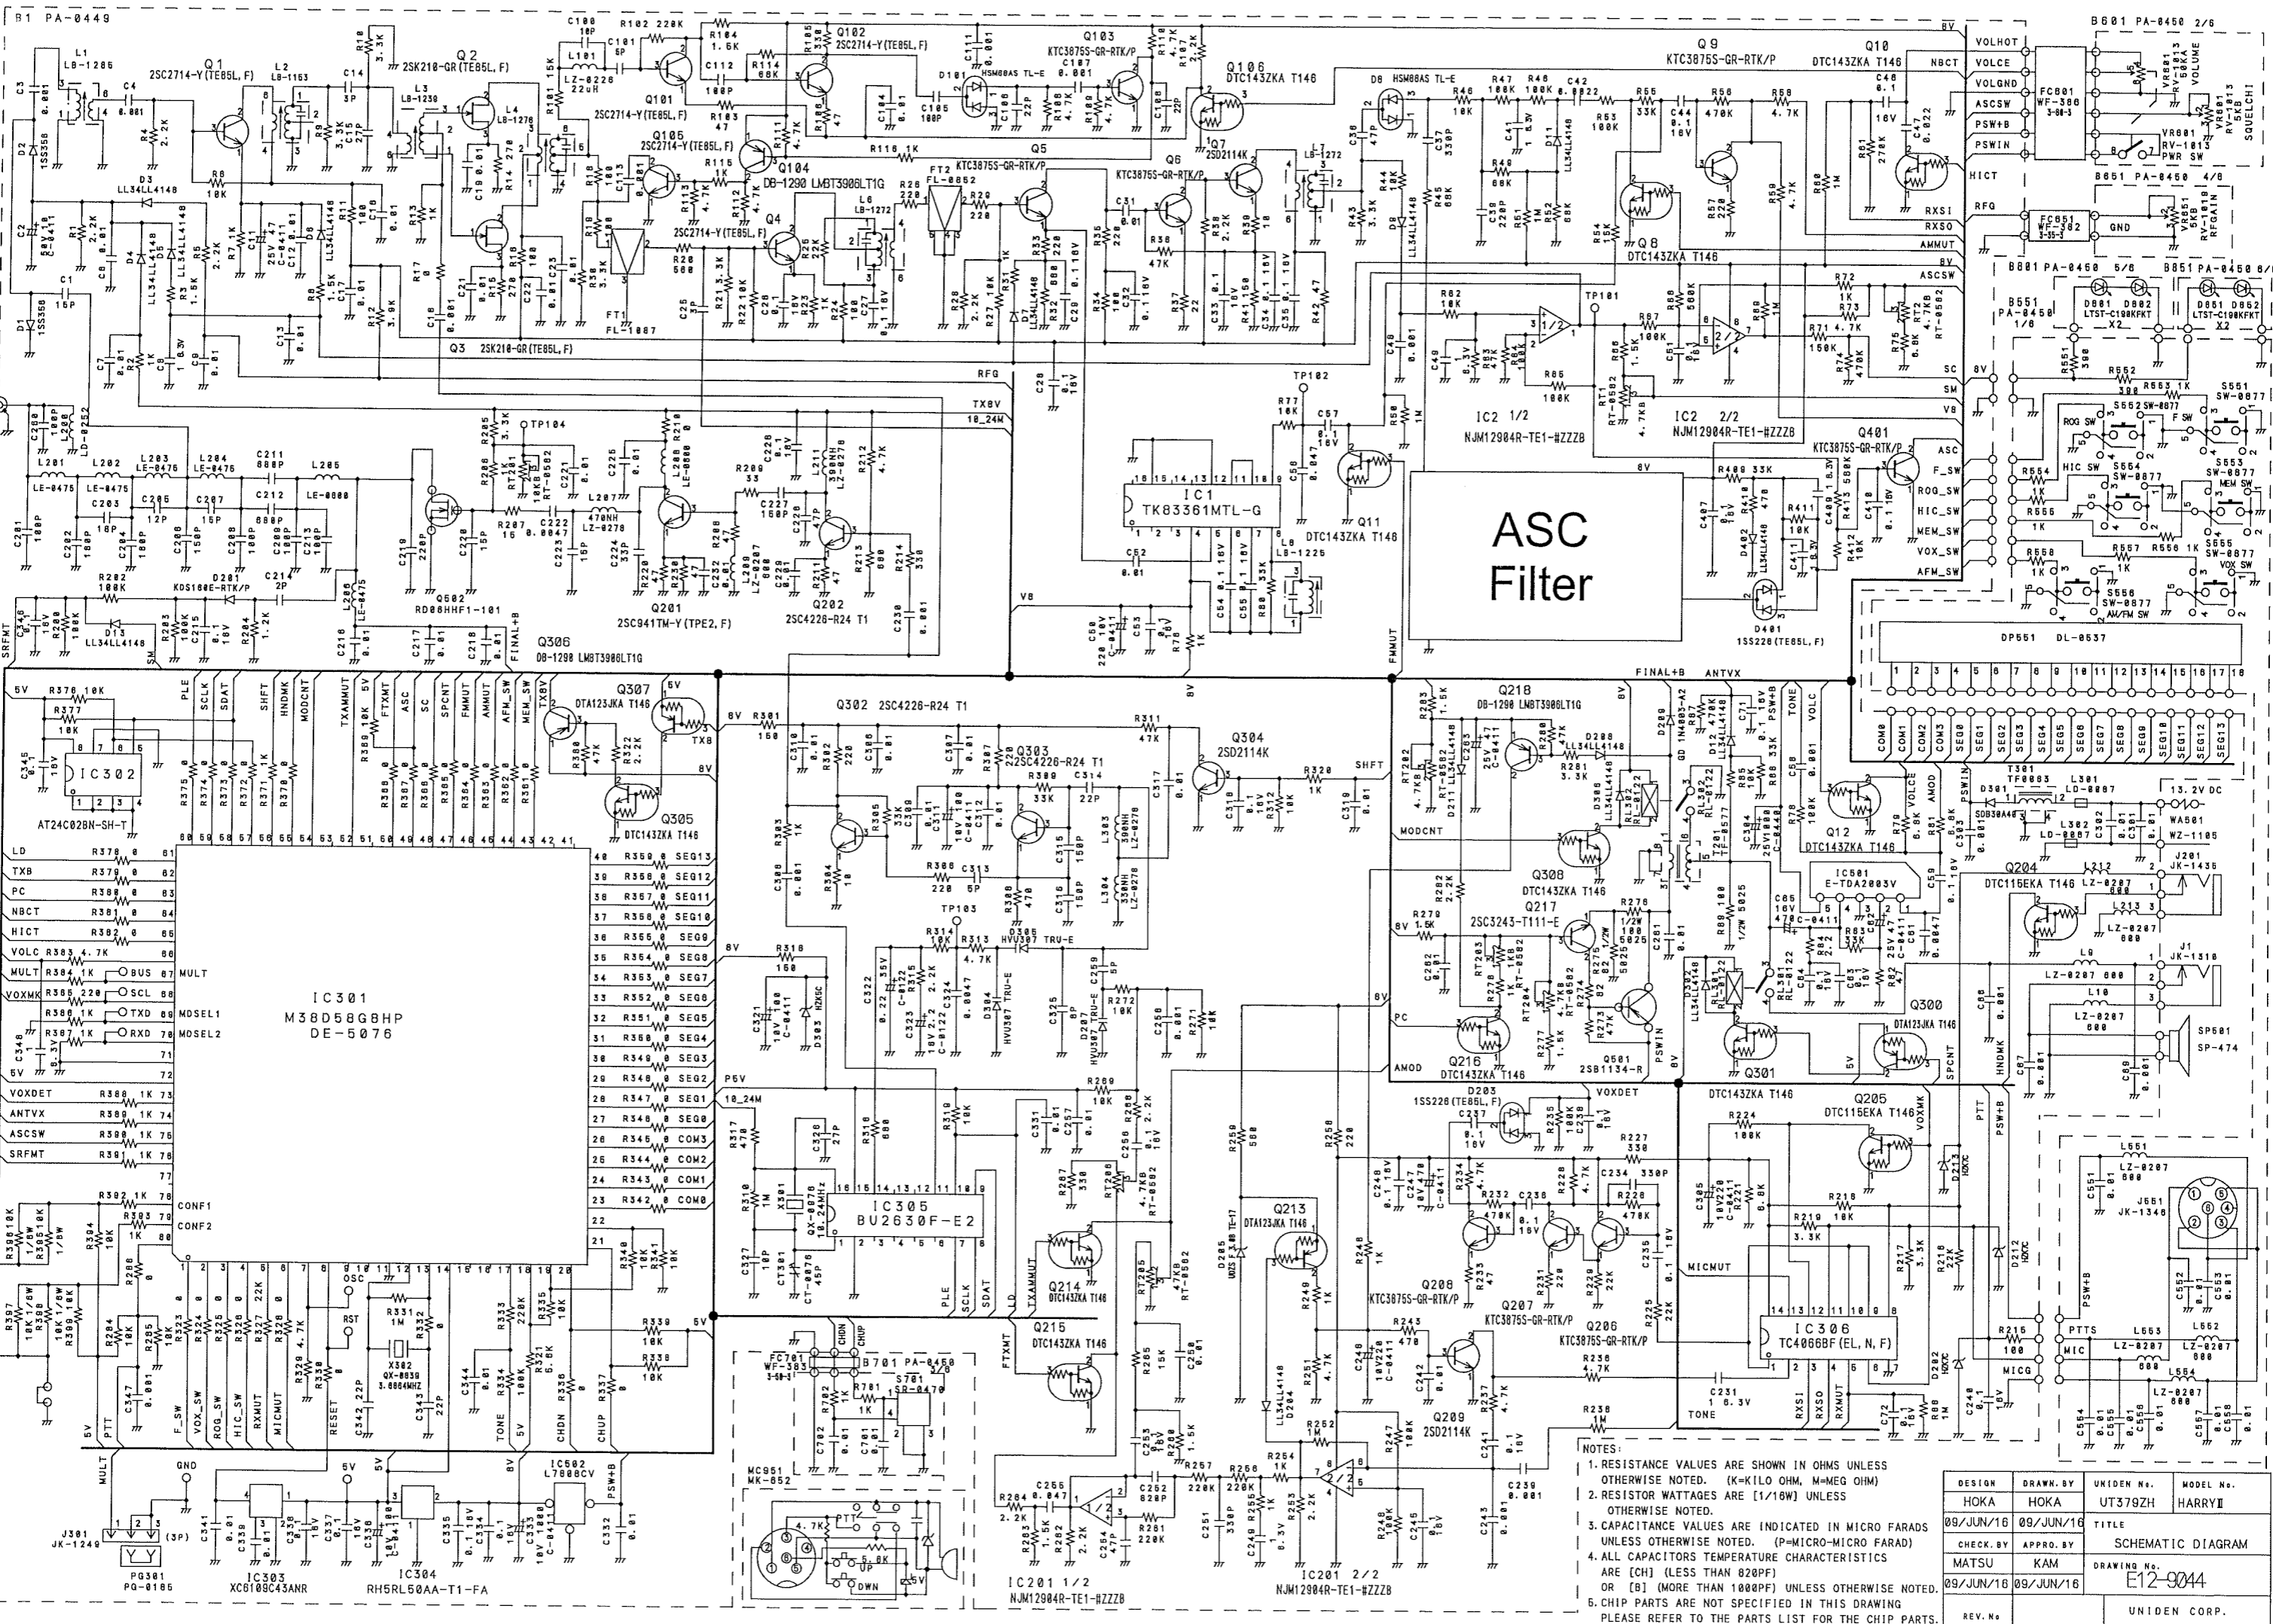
B1 PA-0449

B601 PA-0450 2/6

L1 LB-1285
Q1 2SC2714-Y(TE85L,F)
L2 LB-1153
Q2 2SK210-GR(TE85L,F)
L3 LB-1239
L4 LB-1276
Q3 2SK210-GR(TE85L,F)
Q101 2SC2714-Y(TE85L,F)
Q102 2SC2714-Y(TE85L,F)
Q103 KTC3875S-GR-RTK/P
Q104 DB-1290 LMBT3906LT1G
Q105 2SC2714-Y(TE85L,F)
Q106 DTC143ZKA T146
Q4 2SC2714-Y(TE85L,F)
Q5 KTC3875S-GR-RTK/P
Q6 KTC3875S-GR-RTK/P
Q7 2SD2114K
Q8 DTC143ZKA T146
Q9 KTC3875S-GR-RTK/P
Q10 DTC143ZKA T146
D101 HSM88AS TL-E
D8 HSM88AS TL-E
FT1 FL-1067
FT2 FL-0852
L6 LB-1272
L7 LB-1272
L101 LZ-0226 22uH

VOLHOT
VOLCE
VOLGND
ASCSW
PSW+B
PSWIN
FC601 WF-386 3-0-3
VR601 RV-1013 VOLUME
VR601 RV-1013 SQUELCHI
VR601 RV-1013 PWR SW
HICT
RXSI
RXSO
AMMUT
RFG
FC651 WF-382 3-33-3
GND
B651 PA-0450 4/6
VR651 5KB RV-1019 RFGAIN
8V
ASCSW
B801 PA-0450 5/6
B851 PA-0450 6/6
D801 D802 LTST-C190KFKT X2
D851 D852 LTST-C190KFKT X2
B551 PA-0450 1/6

TP101
IC2 1/2 NJM12904R-TE1-#ZZZB
IC2 2/2 NJM12904R-TE1-#ZZZB
TP102
IC1 TK83361MTL-G
Q11 DTC143ZKA T146
L8 LB-1225
ASC Filter

Q401 KTC3875S-GR-RTK/P
ASC
F_SW
ROG_SW
HIC_SW
MEM_SW
VOX_SW
AFM_SW
D401 1SS226(TE85L,F)
D402 LL34LL4148

SC
SM
V8
S551 SW-0877
S552 SW-0877
ROG SW
F SW
HIC SW
S554 SW-0877
S553 SW-0877
MEM SW
S555 SW-0877
VOX SW
S556 SW-0877
AM/FM SW

DP551 DL-0537
COM0 COM1 COM2 COM3 SEG0 SEG1 SEG2 SEG3 SEG4 SEG5 SEG6 SEG7 SEG8 SEG9 SEG10 SEG11 SEG12 SEG13

L201 LE-0475
L202 LE-0475
L203 LE-0475
L204 LE-0475
L205 LE-0880
L206 LE-0475
L207 470nH LZ-0278
L208 LE-0880
L209 LZ-0207
L211 390nH LZ-0278
D201 KDS160E-RTK/P
D13 LL34LL4148
Q502 RD06HHF1-101
Q201 2SC941TM-Y(TPE2,F)
Q202 2SC4226-R24 T1
TP104
TX8V
10_24M
RFG
V8
SRFMT
FINAL+B
Q306 DB-1290 LMBT3906LT1G

IC302 AT24C02BN-SH-T
Q307 DTA123JKA T146
Q305 DTC143ZKA T146
TX8
PLE SCLK SDAT SHFT HNDMK MODCNT TXAMMUT 5V FTXMT ASC SC SPCNT FMMUT AMMUT AFM_SW MEM_SW TX8V
IC301 M38D58G8HP DE-5076
LD TXB PC NBCT HICT VOLC MULT VOXMK VOXDET ANTVX ASCSW SRFMT
BUS SCL TXD RXD
MULT MOSEL1 MOSEL2
CONF1 CONF2
SEG13 SEG12 SEG11 SEG10 SEG9 SEG8 SEG7 SEG6 SEG5 SEG4 SEG3 SEG2 SEG1 SEG0 COM3 COM2 COM1 COM0
OSC RST
X302 QX-0039 3.6864MHZ
F_SW VOX_SW HIC_SW RXMUT MICMUT RESET TONE 5V CHDN CHUP PTT
J301 JK-1249 (3P)
PG301 PG-0165
IC303 XC6109C43ANR
IC304 RH5RL50AA-T1-FA
IC502 L7808CV
PSW+B GND MULT

Q302 2SC4226-R24 T1
Q303 2SC4226-R24 T1
Q304 2SD2114K
SHFT
TP103
D305 HVU307 TRU-E
D304 HVU307 TRU-E
D307 HVU307 TRU-E
D303 HZK5C
P5V
10_24M
X301 QX-0076 10.24MHz
CT301 CT-0076 45P
IC305 BU2630F-E2
PLE SCLK SDAT LD
TXAMMUT FTXMT
Q214 DTC143ZKA T146
Q215 DTC143ZKA T146
FC701 WF-383 3-59-3
CHDN CHUP
B701 PA-0450 1/6
S701 SR-0470
MC951 MK-852
PTT UP DWN

FMMUT
8V
FINAL+B ANTVX
Q218 DB-1290 LMBT3906LT1G
D209 1N4003-A2
D206 LL34LL4148
D211 LL34LL4148
RL302 RL-0122
RL301 RL-0122
T201 TF-0577
PSW+B TONE VOLC
Q12 DTC143ZKA T146
T301 TF0003
L301 LD-0007
D301 SOD30A4E
WA501 WZ-1105
13.2V DC
J201 JK-1435
Q204 DTC115EKA T146
L212 LZ-0207
L213 LZ-0207
L10 LZ-0207
L9 LZ-0207
J1 JK-1510
SP501 SP-474
MODCNT
Q308 DTC143ZKA T146
Q217 2SC3243-T111-E
IC501 E-TDA2003V
Q300 DTA123JKA T146
Q301 DTC143ZKA T146
PC
AMOD
Q216 DTC143ZKA T146
Q501 2SB1134-R
PSWIN
SPCNT HNDMK
VOXDET
D203 1SS226(TE85L,F)
Q205 DTC115EKA T146
VOXMK
PTT PSW+B
D213
Q213 DTA123JKA T146
D205 UDZS 6.8B TE-17
Q208 KTC3875S-GR-RTK/P
Q207 KTC3875S-GR-RTK/P
Q206 KTC3875S-GR-RTK/P
Q209 2SD2114K
MICMUT
IC306 TC4066BF(EL,N,F)
D212
RXSI RXSO RXMUT
TONE
MICG MIC PTTS
L551 LZ-0207
J551 JK-1346
L553 LZ-0207
L552 LZ-0207
L554 LZ-0207
IC201 1/2 NJM12904R-TE1-#ZZZB
IC201 2/2 NJM12904R-TE1-#ZZZB
D204 LL34LL4148

NOTES:
1. RESISTANCE VALUES ARE SHOWN IN OHMS UNLESS OTHERWISE NOTED. (K=KILO OHM, M=MEG OHM)
2. RESISTOR WATTAGES ARE [1/16W] UNLESS OTHERWISE NOTED.
3. CAPACITANCE VALUES ARE INDICATED IN MICRO FARADS UNLESS OTHERWISE NOTED. (P=MICRO-MICRO FARAD)
4. ALL CAPACITORS TEMPERATURE CHARACTERISTICS ARE [CH] (LESS THAN 820PF) OR [B] (MORE THAN 1000PF) UNLESS OTHERWISE NOTED.
5. CHIP PARTS ARE NOT SPECIFIED IN THIS DRAWING PLEASE REFER TO THE PARTS LIST FOR THE CHIP PARTS.

| DESIGN | DRAWN.BY | UNIDEN No. | MODEL No. |
|---|---|---|---|
| HOKA | HOKA | UT379ZH | HARRYII |
| 09/JUN/16 | 09/JUN/16 | TITLE | |
| CHECK.BY | APPRO.BY | SCHEMATIC DIAGRAM | |
| MATSU | KAM | DRAWING No. | |
| 09/JUN/16 | 09/JUN/16 | E12-9044 | |
| REV.No | | UNIDEN CORP. | |